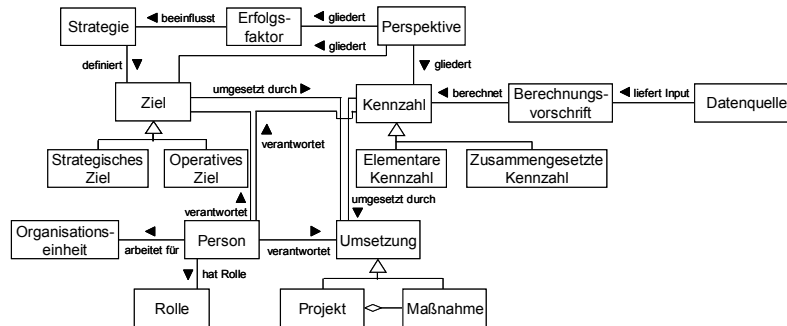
Strategie
◀ beeinflusst
Erfolgsfaktor
◀ gliedert
Perspektive
◀ gliedert
definiert ▼
▼ gliedert
Ziel
umgesetzt durch ▶
Kennzahl
◀ berechnet
Berechnungsvorschrift
◀ liefert Input
Datenquelle
▲ verantwortet
Strategisches Ziel
Operatives Ziel
Elementare Kennzahl
Zusammengesetzte Kennzahl
▲ verantwortet
umgesetzt durch ▼
Organisationseinheit
◀ arbeitet für
Person
verantwortet ▶
Umsetzung
▼ hat Rolle
Rolle
Projekt
Maßnahme